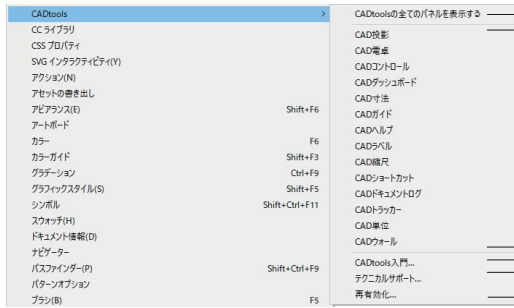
CADtools
CC ライブラリ
CSS プロパティ
SVG インタラクティビティ(Y)
アクション(N)
アセットの書き出し
アピアランス(E) Shift+F6
アートボード
カラー F6
カラーガイド Shift+F3
グラデーション Ctrl+F9
グラフィックスタイル(S) Shift+F5
シンボル Shift+Ctrl+F11
スウォッチ(H)
ドキュメント情報(D)
ナビゲーター
パスファインダー(P) Shift+Ctrl+F9
パターンオプション
ブラシ(B) F5

CADtoolsの全てのパネルを表示する
CAD投影
CAD電卓
CADコントロール
CADダッシュボード
CAD寸法
CADガイド
CADヘルプ
CADラベル
CAD縮尺
CADショートカット
CADドキュメントログ
CADトラッカー
CAD単位
CADウォール
CADtools入門...
テクニカルサポート...
再有効化...